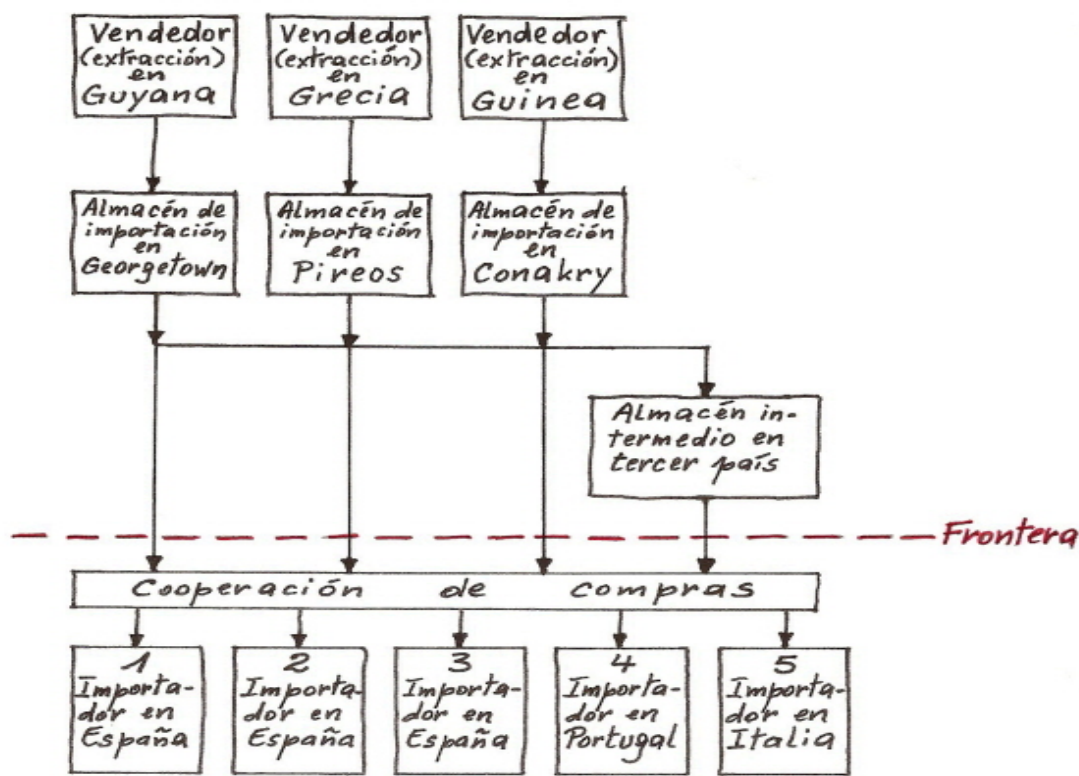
Vendedor (extracción) en Guyana

Vendedor (extracción) en Grecia

Vendedor (extracción) en Guinea

Almacén de importación en Georgetown

Almacén de importación en Pireos

Almacén de importación en Conakry

Almacén intermedio en tercer país

Frontera

Cooperación de compras

1 Importador en España

2 Importador en España

3 Importador en España

4 Importador en Portugal

5 Importador en Italia